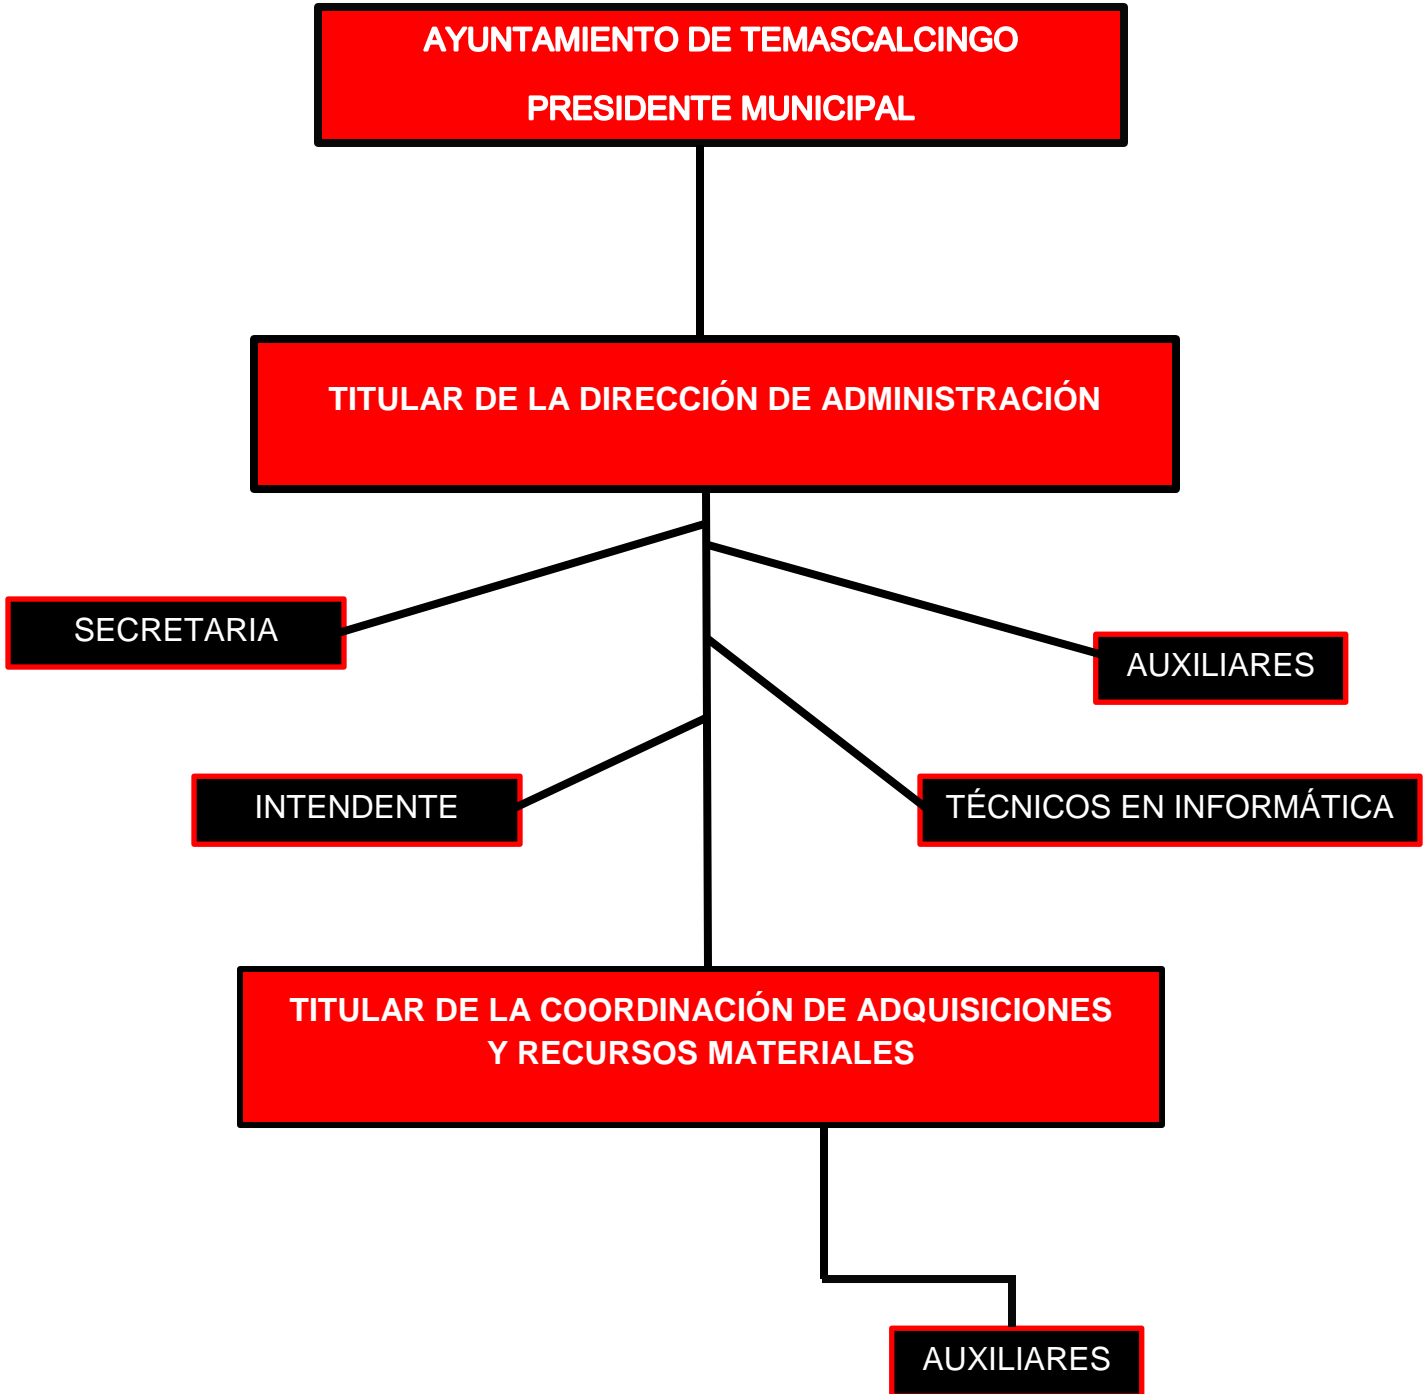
AYUNTAMIENTO DE TEMASCALCINGO

PRESIDENTE MUNICIPAL

TITULAR DE LA DIRECCIÓN DE ADMINISTRACIÓN

SECRETARIA

AUXILIARES

INTENDENTE

TÉCNICOS EN INFORMÁTICA

TITULAR DE LA COORDINACIÓN DE ADQUISICIONES Y RECURSOS MATERIALES

AUXILIARES